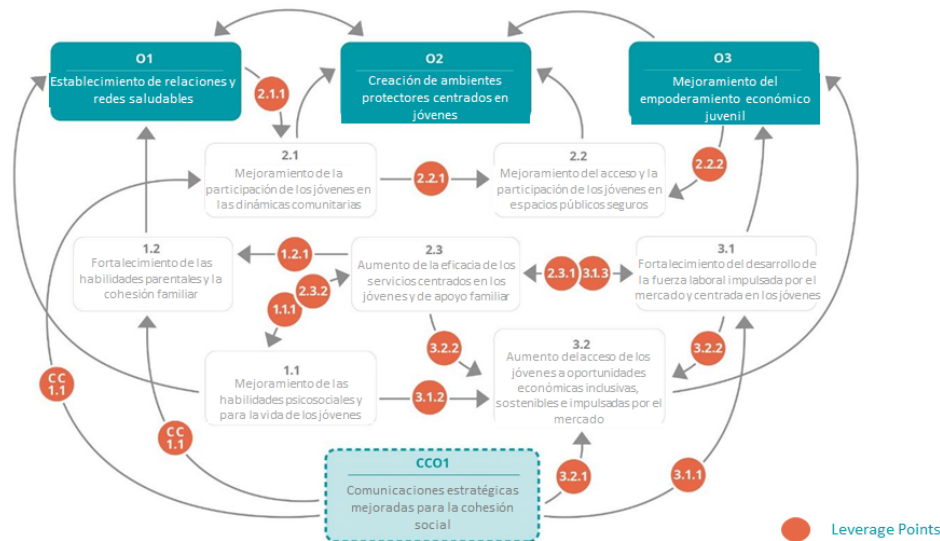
O1
Establecimiento de relaciones y redes saludables

O2
Creación de ambientes protectores centrados en jóvenes

O3
Mejoramiento del empoderamiento económico juvenil

2.1.1

2.1
Mejoramiento de la participación de los jóvenes en las dinámicas comunitarias

2.2.1

2.2
Mejoramiento del acceso y la participación de los jóvenes en espacios públicos seguros

2.2.2

1.2
Fortalecimiento de las habilidades parentales y la cohesión familiar

1.2.1

2.3
Aumento de la eficacia de los servicios centrados en los jóvenes y de apoyo familiar

2.3.1

3.1.3

3.1
Fortalecimiento del desarrollo de la fuerza laboral impulsada por el mercado y centrada en los jóvenes

2.3.2

1.1.1

3.2.2

3.2
Aumento del acceso de los jóvenes a oportunidades económicas inclusivas, sostenibles e impulsadas por el mercado

3.2.2

CC 1.1

1.1
Mejoramiento de las habilidades psicosociales y para la vida de los jóvenes

3.1.2

CC 1.1

CCO1
Comunicaciones estratégicas mejoradas para la cohesión social

3.2.1

3.1.1

Leverage Points